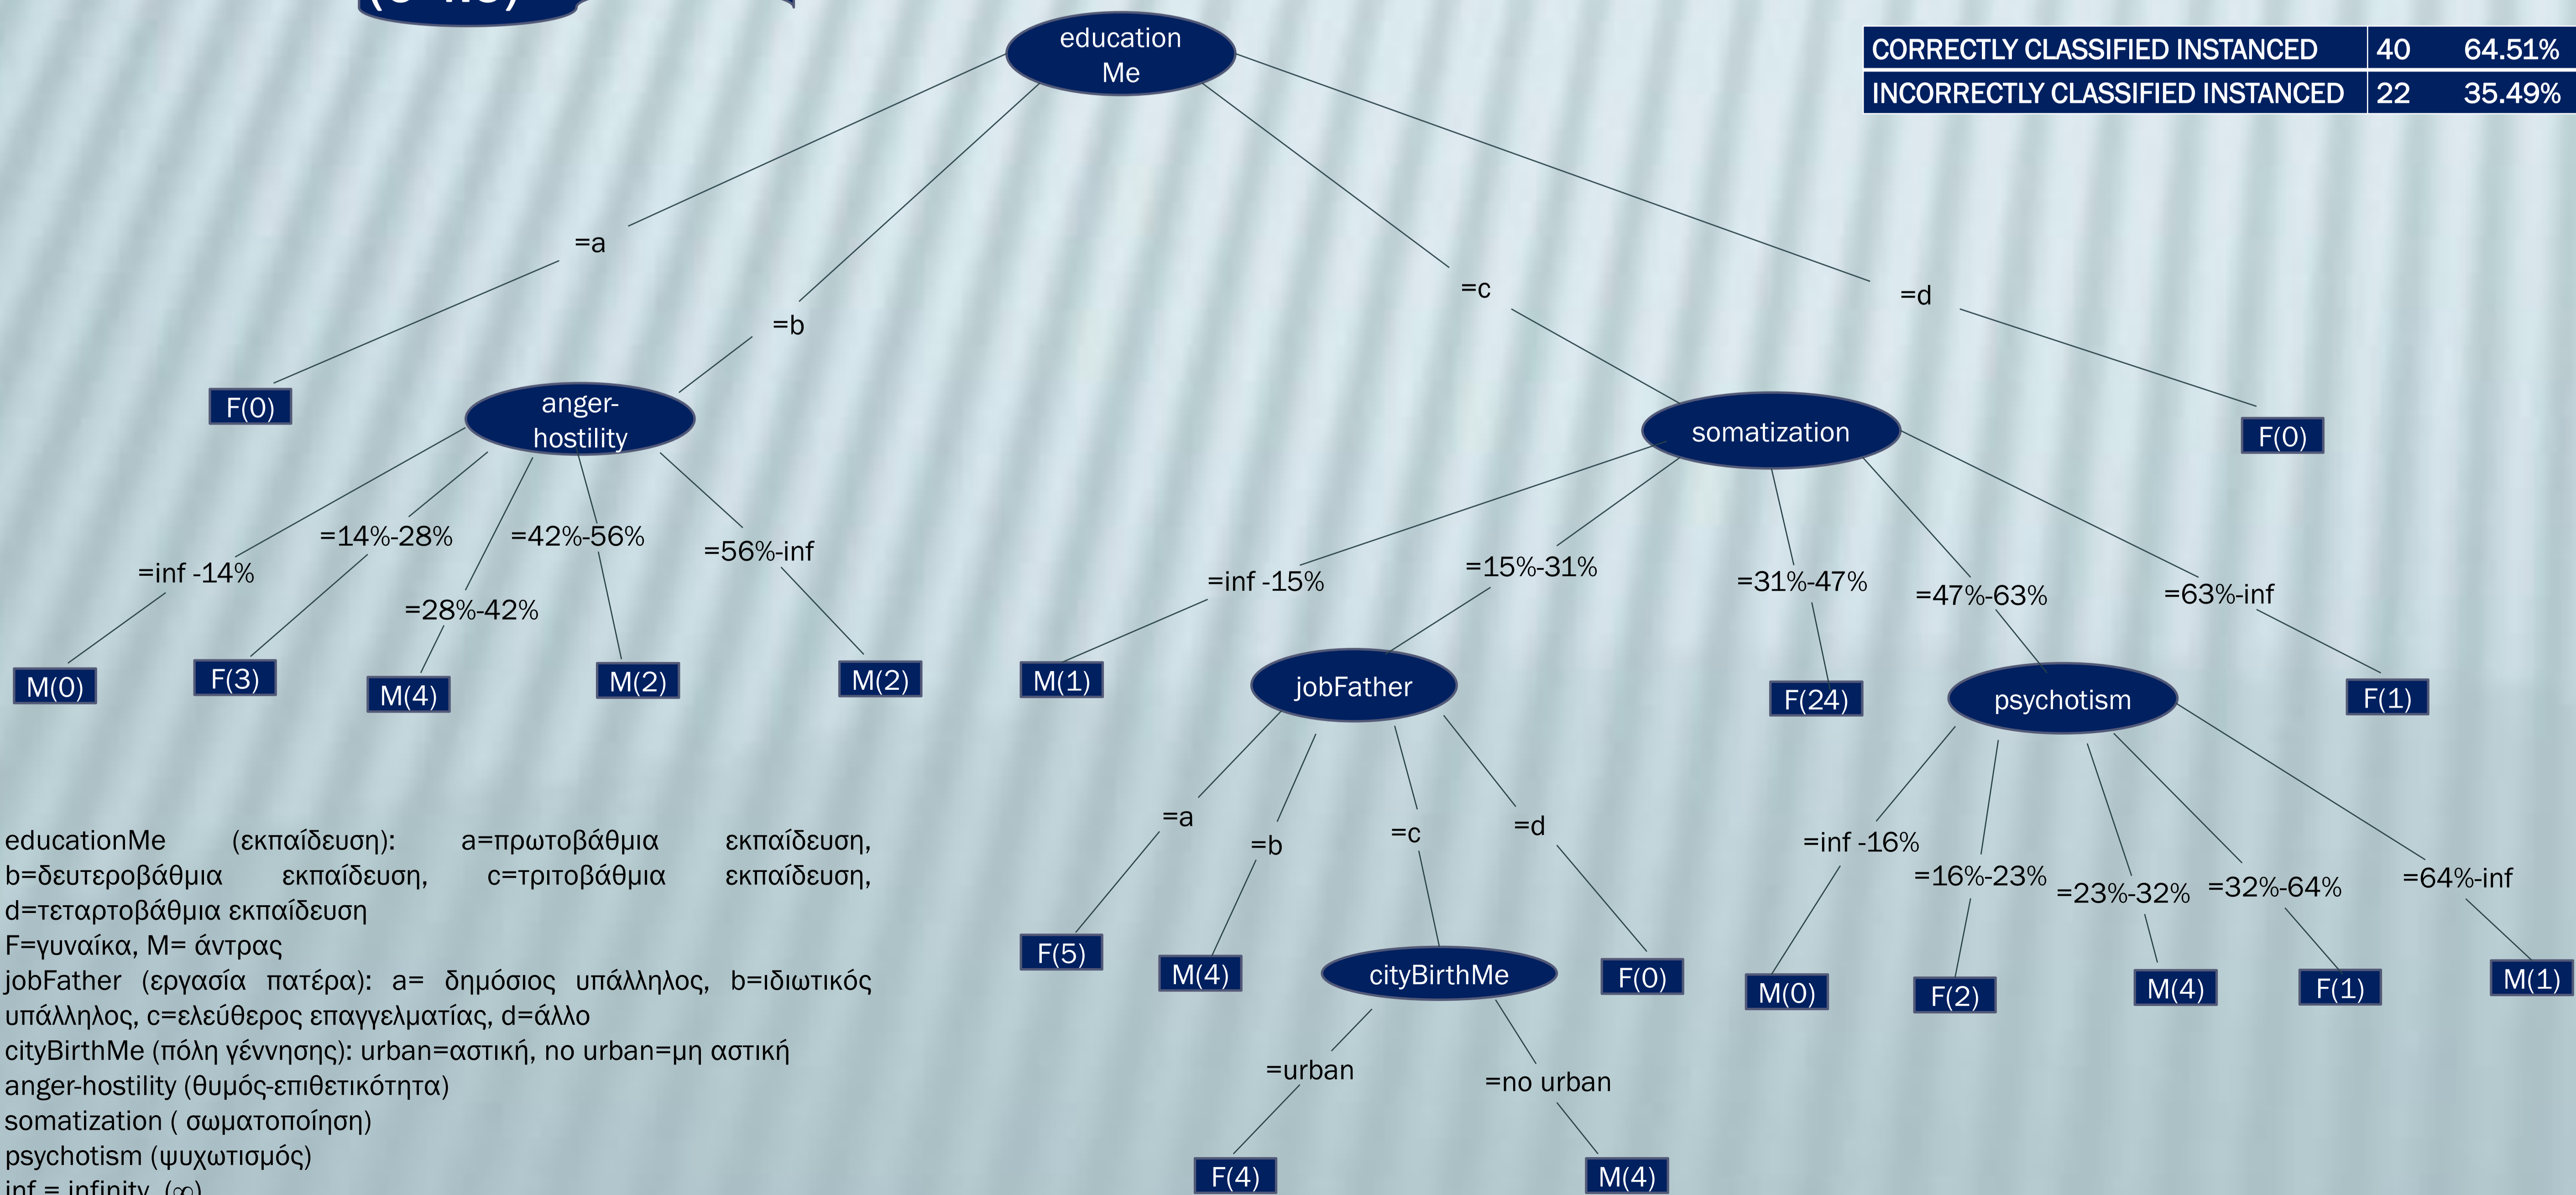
| CORRECTLY CLASSIFIED INSTANCED | 40 | 64.51% |
|---|---|---|
| INCORRECTLY CLASSIFIED INSTANCED | 22 | 35.49% |

education Me

=a
F(0)

=b
anger-hostility
=inf -14%
M(0)
=14%-28%
F(3)
=28%-42%
M(4)
=42%-56%
M(2)
=56%-inf
M(2)

=c
somatization
=inf -15%
M(1)
=15%-31%
jobFather
=a
F(5)
=b
M(4)
=c
cityBirthMe
=urban
F(4)
=no urban
M(4)
=d
F(0)
=31%-47%
F(24)
=47%-63%
psychotism
=inf -16%
M(0)
=16%-23%
F(2)
=23%-32%
M(4)
=32%-64%
F(1)
=64%-inf
M(1)
=63%-inf
F(1)

=d
F(0)

educationMe (εκπαίδευση): a=πρωτοβάθμια εκπαίδευση, b=δευτεροβάθμια εκπαίδευση, c=τριτοβάθμια εκπαίδευση, d=τεταρτοβάθμια εκπαίδευση
F=γυναίκα, M= άντρας
jobFather (εργασία πατέρα): a= δημόσιος υπάλληλος, b=ιδιωτικός υπάλληλος, c=ελεύθερος επαγγελματίας, d=άλλο
cityBirthMe (πόλη γέννησης): urban=αστική, no urban=μη αστική
anger-hostility (θυμός-επιθετικότητα)
somatization ( σωματοποίηση)
psychotism (ψυχωτισμός)
inf = infinity (∞)